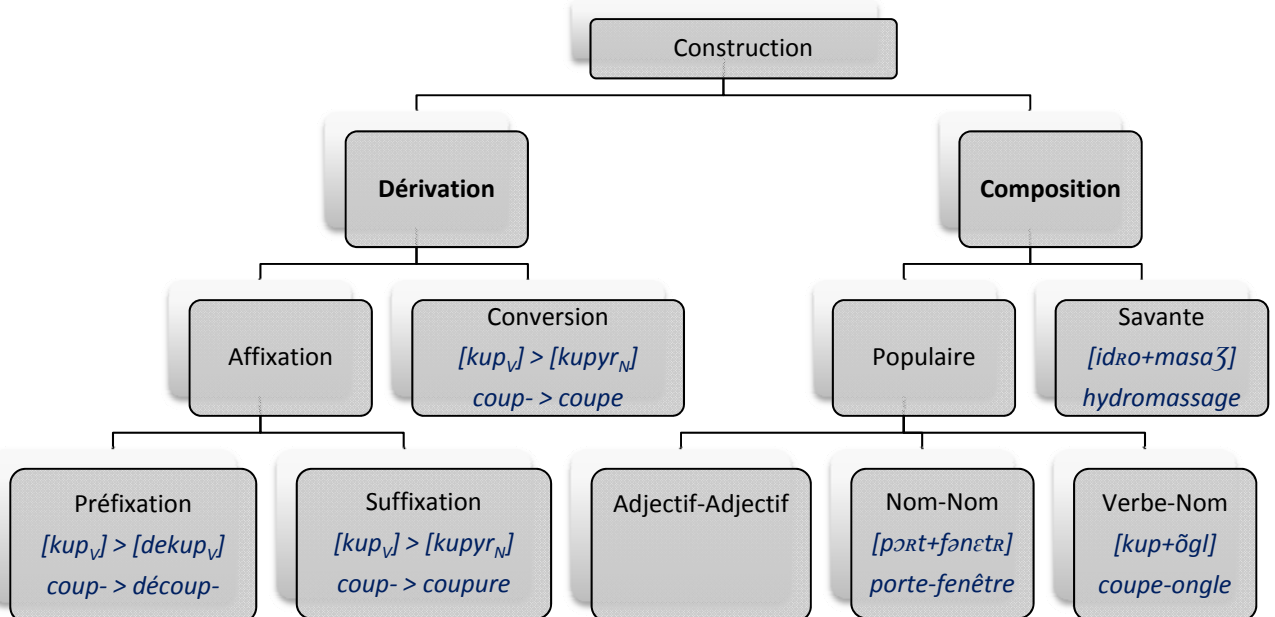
Construction

Dérivation

Composition

Affixation

Conversion
$[kup_V] > [kupyr_N]$
coup- > coupe

Populaire

Savante
[idʀo+masaʒ]
hydromassage

Préfixation
$[kup_V] > [dekup_V]$
coup- > découp-

Suffixation
$[kup_V] > [kupyr_N]$
coup- > coupure

Adjectif-Adjectif

Nom-Nom
[pɔʀt+fənɛtʀ]
porte-fenêtre

Verbe-Nom
[kup+õgl]
coupe-ongle